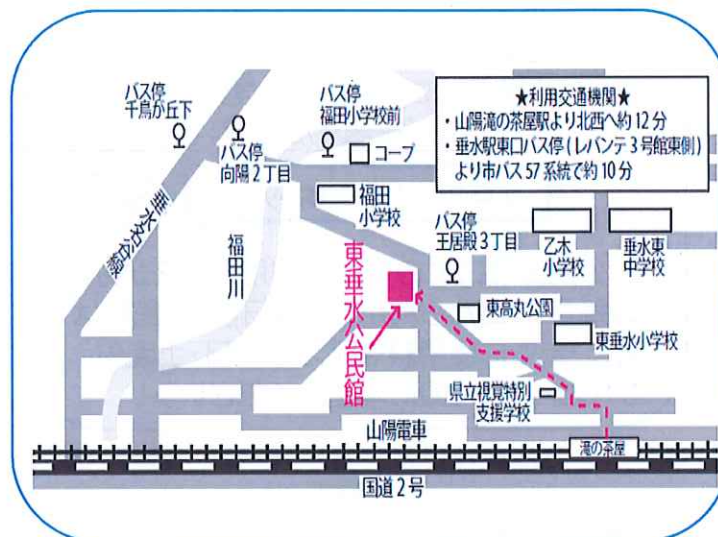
★利用交通機関★
・山陽滝の茶屋駅より北西へ約 12 分
・垂水駅東口バス停（レバンテ 3 号館東側）より市バス 57 系統で約 10 分

バス停
千鳥が丘下

バス停
向陽 2 丁目

バス停
福田小学校前

コープ

福田
小学校

垂水文化線

福田川

バス停
王居殿 3 丁目

乙木
小学校

垂水東
中学校

東垂水公民館

東高丸公園

東垂水小学校

県立視覚特別
支援学校

山陽電車

滝の茶屋

国道 2 号